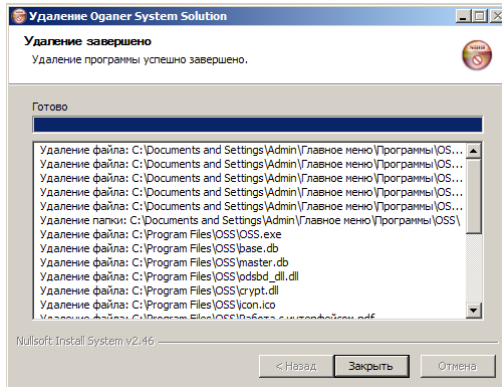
Удаление Oganer System Solution

Удаление завершено
Удаление программы успешно завершено.

Готово

Удаление файла: C:\Documents and Settings\Admin\Главное меню\Программы\OSS...
Удаление файла: C:\Documents and Settings\Admin\Главное меню\Программы\OSS...
Удаление файла: C:\Documents and Settings\Admin\Главное меню\Программы\OS...
Удаление файла: C:\Documents and Settings\Admin\Главное меню\Программы\OS...
Удаление файла: C:\Documents and Settings\Admin\Главное меню\Программы\OSS...
Удаление папки: C:\Documents and Settings\Admin\Главное меню\Программы\OSS\
Удаление файла: C:\Program Files\OSS\OSS.exe
Удаление файла: C:\Program Files\OSS\base.db
Удаление файла: C:\Program Files\OSS\master.db
Удаление файла: C:\Program Files\OSS\odsbd_dll.dll
Удаление файла: C:\Program Files\OSS\crypt.dll
Удаление файла: C:\Program Files\OSS\icon.ico
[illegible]

Nullsoft Install System v2.46

< Назад
Закрыть
Отмена